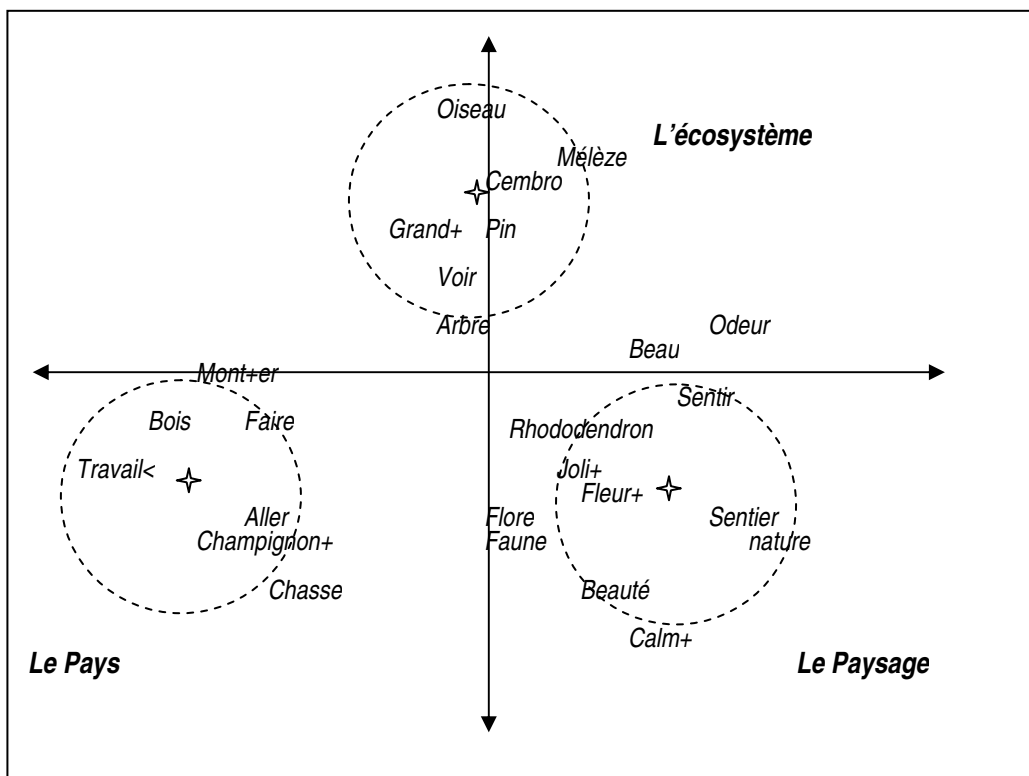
Oiseau

L'écosystème

Mélèze

Cembro

Grand+ Pin

Voir

Arbre

Odeur

Beau

Mont+er

Sentir

Bois Faire

Rhododendron

Travail<

Joli+

Fleur+

Aller

Champignon+

Flore

Faune

Sentier nature

Chasse

Beauté

Calm+

Le Pays

Le Paysage